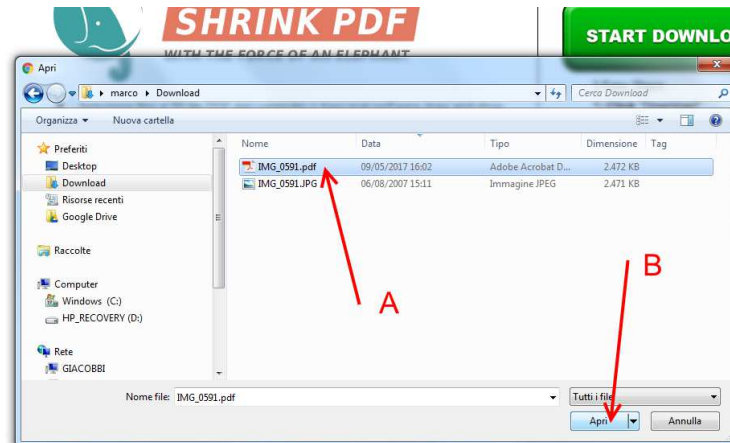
SHRINK PDF
WITH THE FORCE OF AN ELEPHANT
START DOWNLO

Apri

marco ▸ Download

Cerca Download

Organizza ▾ Nuova cartella

Preferiti
Desktop
Download
Risorse recenti
Google Drive

Raccolte

Computer
Windows (C:)
HP_RECOVERY (D:)

Rete
GIACOBBI

| Nome | Data | Tipo | Dimensione | Tag |
|---|---|---|---|---|
| IMG_0591.pdf | 09/05/2017 16:02 | Adobe Acrobat D... | 2.472 KB | |
| IMG_0591.JPG | 06/08/2007 15:11 | Immagine JPEG | 2.471 KB | |

A

B

Nome file: IMG_0591.pdf

Tutti i file

Apri

Annulla